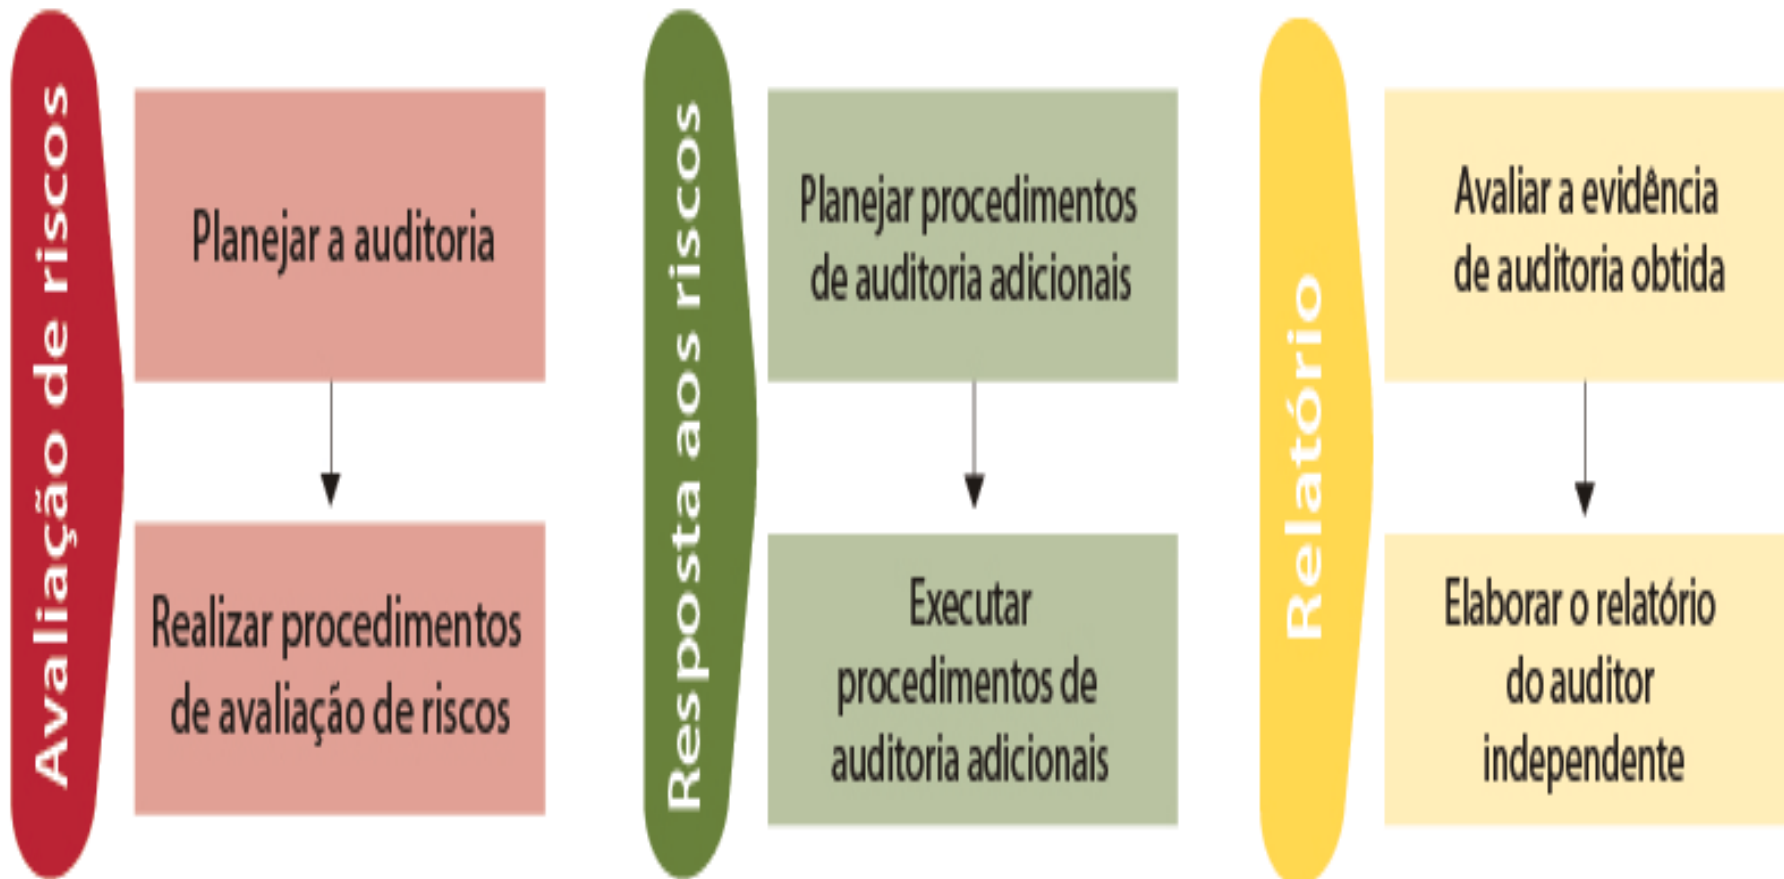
Avaliação de riscos

Planejar a auditoria

Realizar procedimentos de avaliação de riscos

Resposta aos riscos

Planejar procedimentos de auditoria adicionais

Executar procedimentos de auditoria adicionais

Relatório

Avaliar a evidência de auditoria obtida

Elaborar o relatório do auditor independente